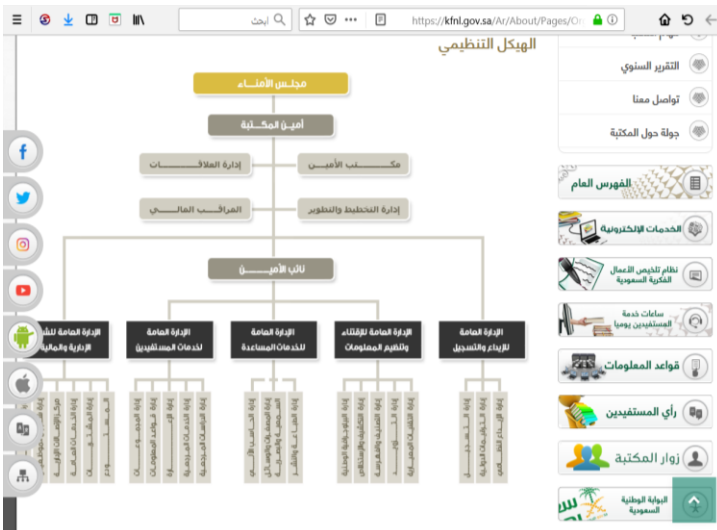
https://kfnl.gov.sa/Ar/About/Pages/Or

ابحث

الهيكل التنظيمي

مجلس الأمناء

أمين المكتبة

مكتب الأمين

إدارة العلاقات

إدارة التخطيط والتطوير

المراقب المالي

نائب الأمين

الإدارة العامة للإيداع والتسجيل

الإدارة العامة للاقتناء وتنظيم المعلومات

الإدارة العامة للخدمات المساعدة

الإدارة العامة لخدمات المستفيدين

الإدارة العامة للشؤون الإدارية والمالية

التقرير السنوي

تواصل معنا

جولة حول المكتبة

الفهرس العام

الخدمات الإلكترونية

نظام تلخيص الأعمال الفكرية السعودية

ساعات خدمة المستفيدين يومياً

قواعد المعلومات

رأي المستفيدين

زوار المكتبة

البوابة الوطنية السعودية